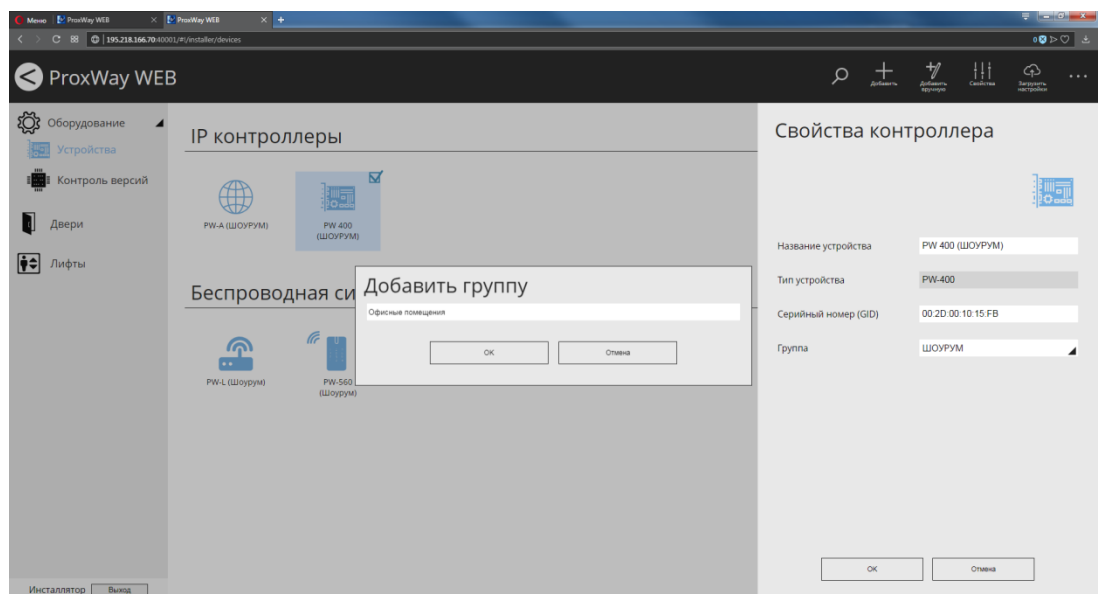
Меню ProxWay WEB ProxWay WEB

195.218.166.70:40001/#!/installer/devices

ProxWay WEB

Добавить Добавить вручную Свойства Загрузить настройки ...

Оборудование
Устройства
Контроль версий
Двери
Лифты

IP контроллеры

PW-A (ШОУРУМ)

PW 400 (ШОУРУМ)

Беспроводная си

PW-L (Шоурум)

PW-560 (Шоурум)

Добавить группу

Офисные помещения

OK

Отмена

Свойства контроллера

Название устройства PW 400 (ШОУРУМ)

Тип устройства PW-400

Серийный номер (GID) 00:2D:00:10:15:FB

Группа ШОУРУМ

OK

Отмена

Инсталлятор Выход